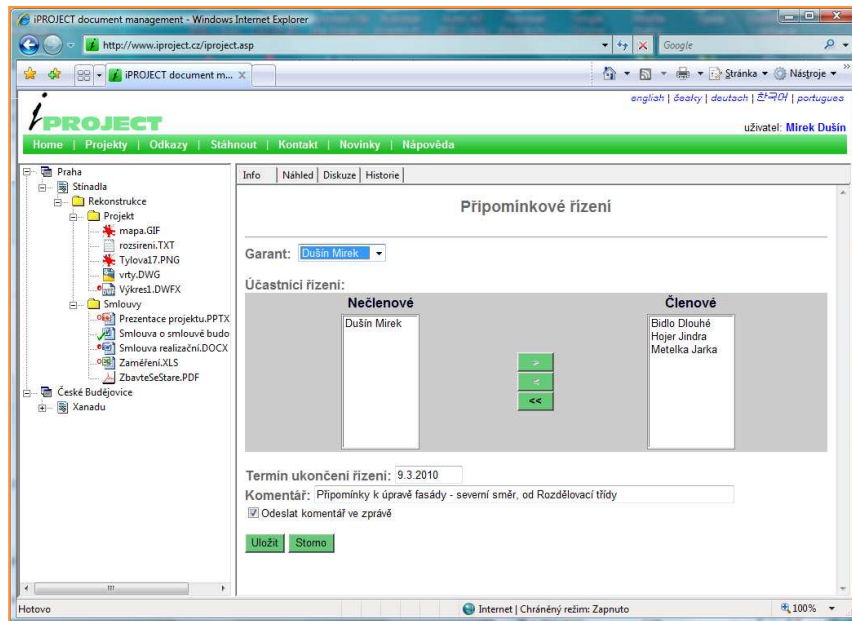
iPROJECT document management - Windows Internet Explorer

http://www.iproject.cz/iproject.asp

Google

iPROJECT document m...

Stránka ▾ Nástroje ▾

english | česky | deutsch | 한국어 | portugues

iPROJECT

uživatel: Mirek Dušín

Home | Projekty | Odkazy | Stáhnout | Kontakt | Novinky | Nápověda

Praha
Stínadla
Rekonstrukce
Projekt
mapa.GIF
rozsireni.TXT
Tylova17.PNG
vrty.DWG
Výkres1.DWFX
Smlouvy
Prezentace projektu.PPTX
Smlouva o smlouvě budo
Smlouva realizační.DOCX
Zaměření.XLS
ZbavteSeStare.PDF
České Budějovice
Xanadu

Info | Náhled | Diskuze | Historie

Připomínkové řízení

Garant: Dušín Mirek

Účastníci řízení:

| Nečlenové | Členové |
|---|---|
| Dušín Mirek | Bidlo Dlouhé<br>Hojer Jindra<br>Metelka Jarka |

>
<
<<

Termín ukončení řízení: 9.3.2010

Komentář: Připomínky k úpravě fasády - severní směr, od Rozdělovací třídy

Odeslat komentář ve zprávě

Uložit Storno

Hotovo

Internet | Chráněný režim: Zapnuto

100%